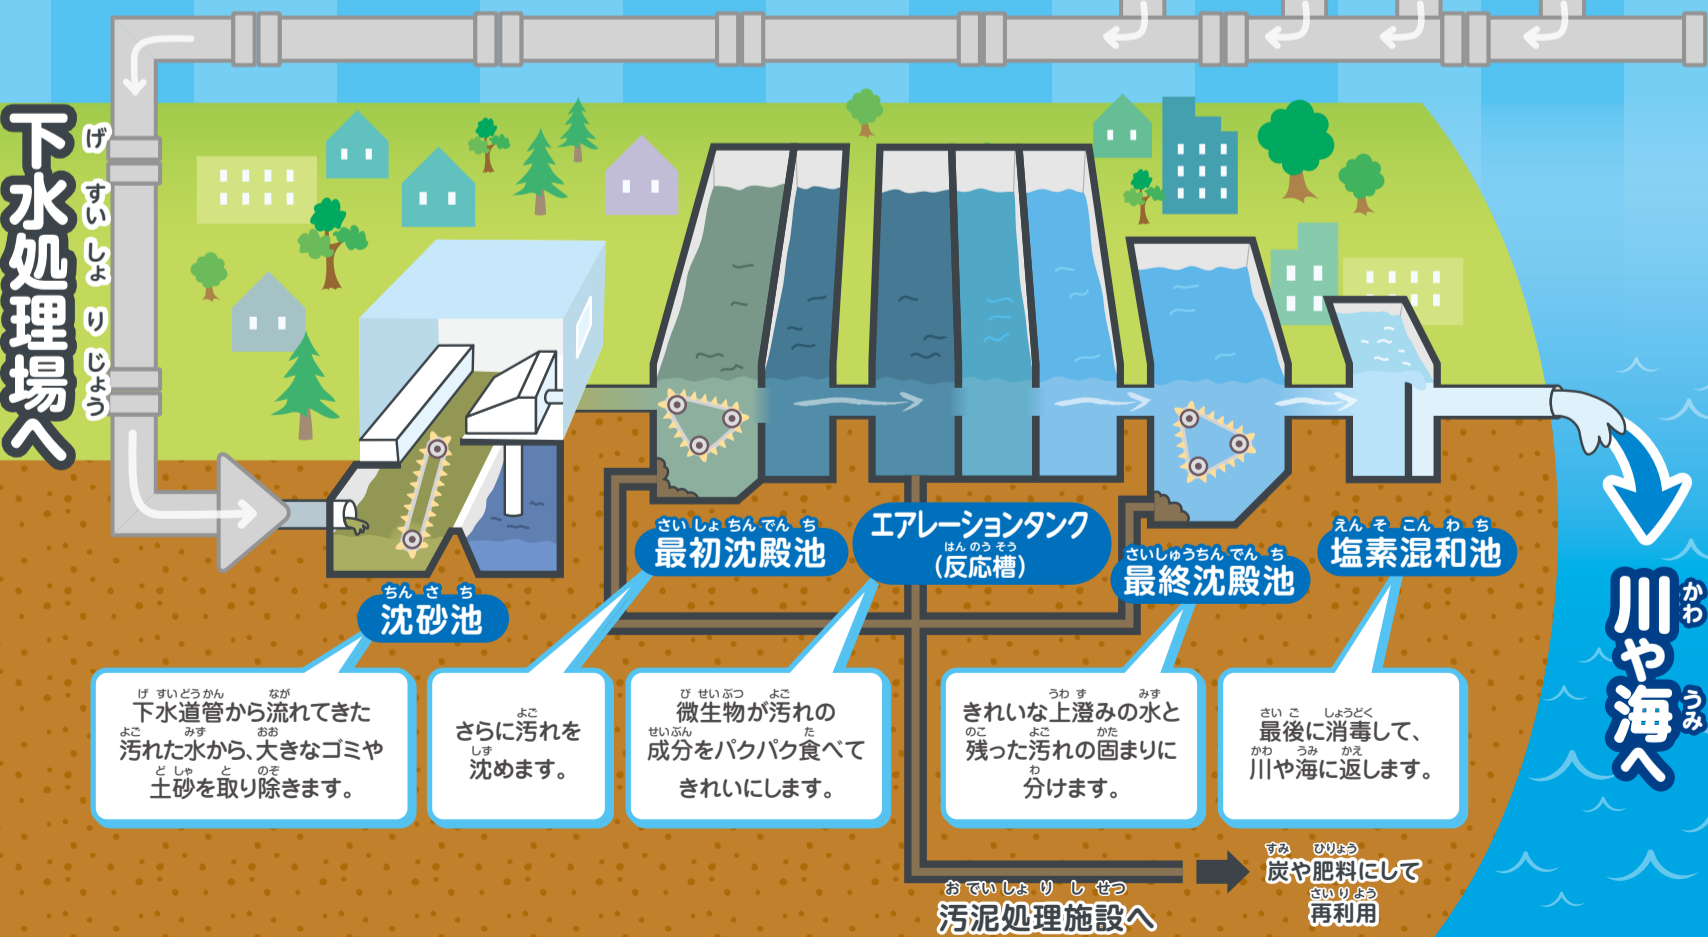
下水処理場へ

沈砂池

最初沈殿池

エアレーションタンク
（反応槽）

最終沈殿池

塩素混和池

川や海へ

下水道管から流れてきた汚れた水から、大きなゴミや土砂を取り除きます。

さらに汚れを沈めます。

微生物が汚れの成分をパクパク食べてきれいにします。

きれいな上澄みの水と残った汚れの固まりに分けます。

最後に消毒して、川や海に返します。

汚泥処理施設へ

炭や肥料にして再利用